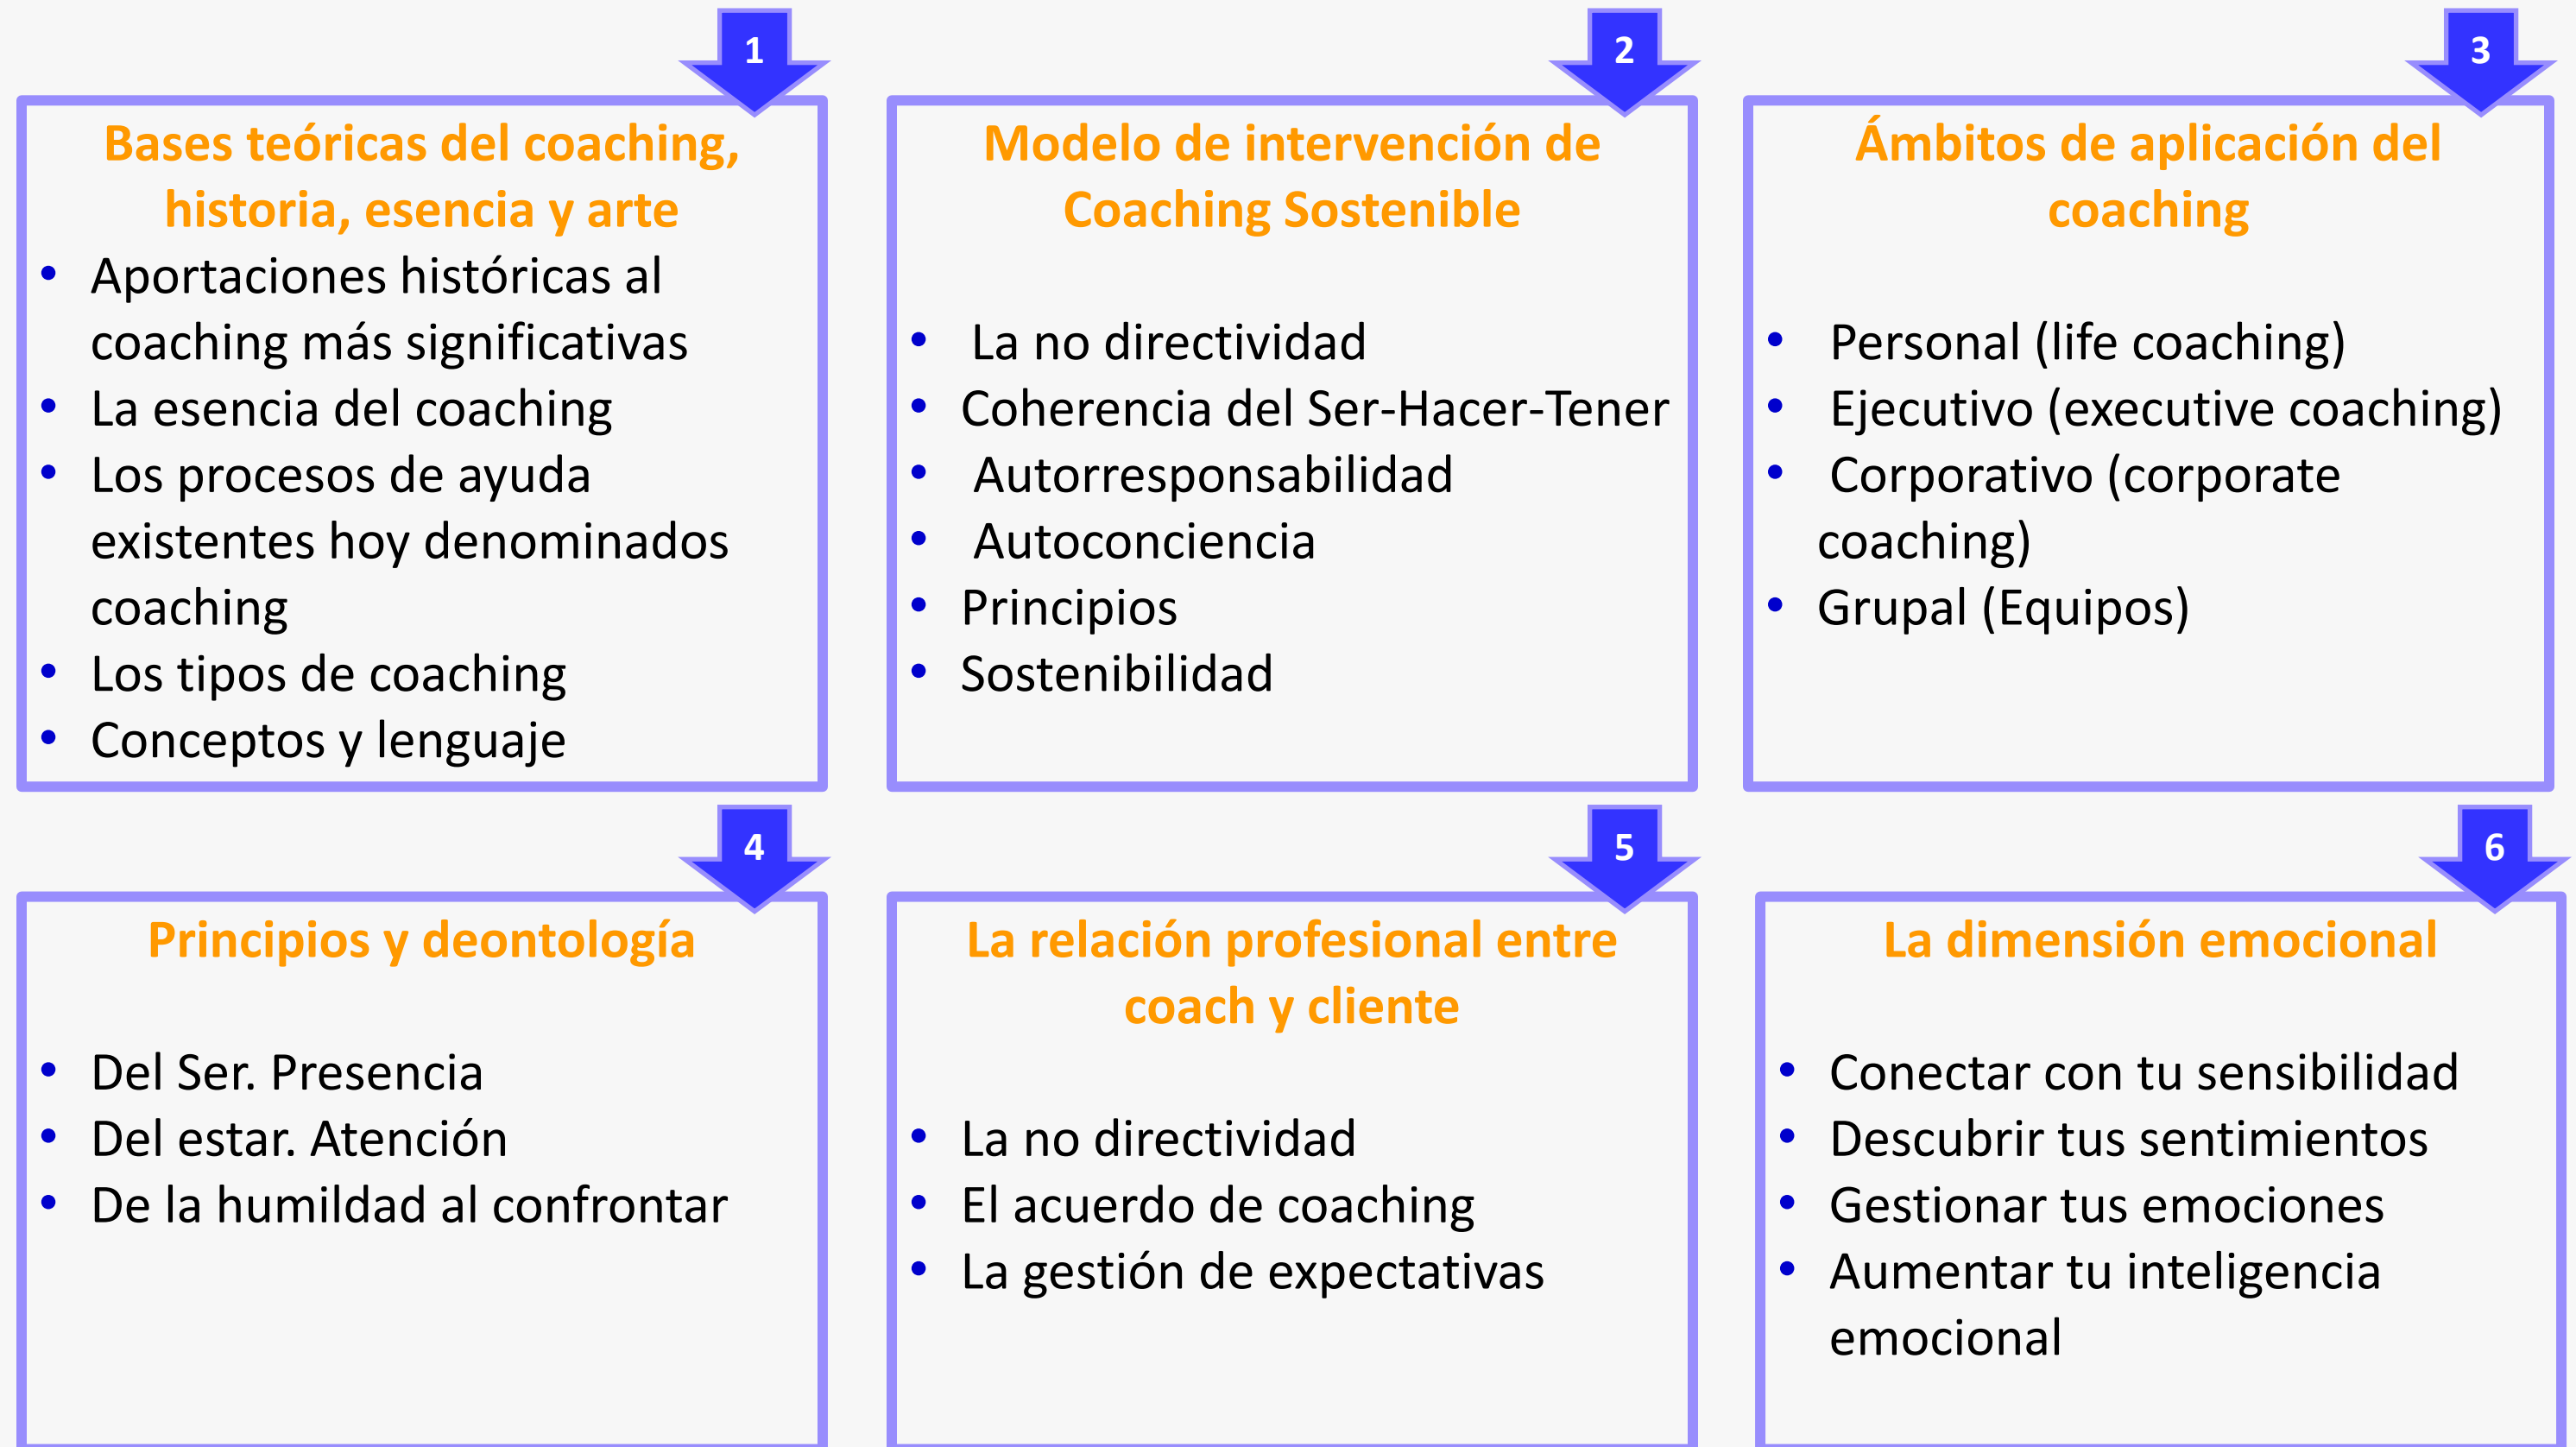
1

Bases teóricas del coaching, historia, esencia y arte

- Aportaciones históricas al coaching más significativas
- La esencia del coaching
- Los procesos de ayuda existentes hoy denominados coaching
- Los tipos de coaching
- Conceptos y lenguaje

2

Modelo de intervención de Coaching Sostenible

- La no directividad
- Coherencia del Ser-Hacer-Tener
- Autorresponsabilidad
- Autoconciencia
- Principios
- Sostenibilidad

3

Ámbitos de aplicación del coaching

- Personal (life coaching)
- Ejecutivo (executive coaching)
- Corporativo (corporate coaching)
- Grupal (Equipos)

4

Principios y deontología

- Del Ser. Presencia
- Del estar. Atención
- De la humildad al confrontar

5

La relación profesional entre coach y cliente

- La no directividad
- El acuerdo de coaching
- La gestión de expectativas

6

La dimensión emocional

- Conectar con tu sensibilidad
- Descubrir tus sentimientos
- Gestionar tus emociones
- Aumentar tu inteligencia emocional